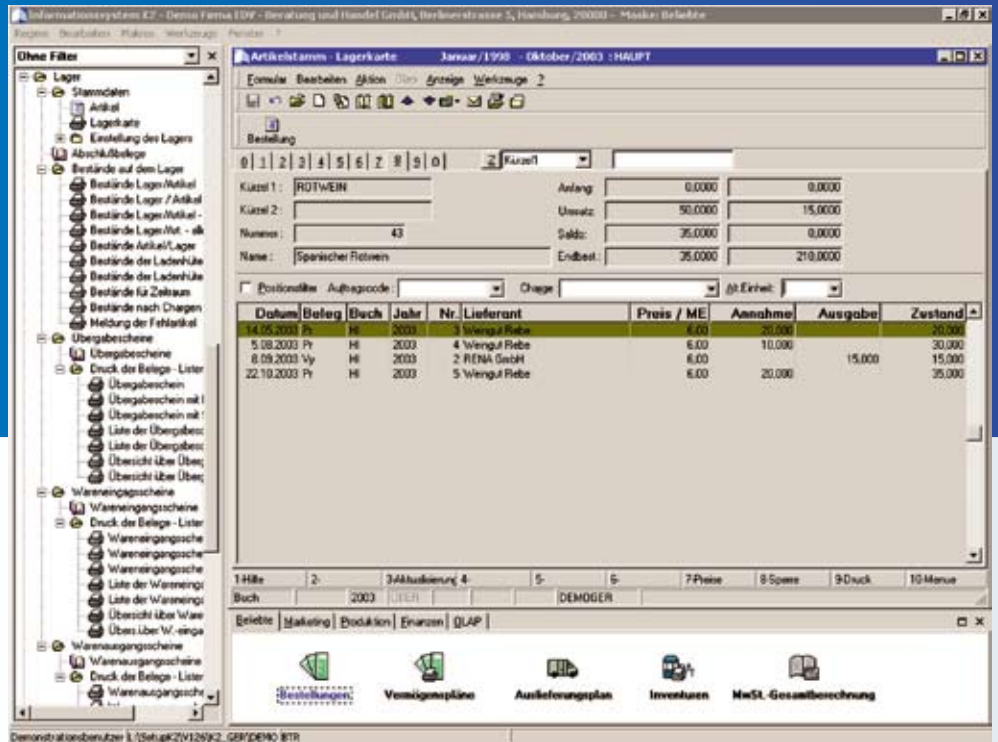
Informationssystem KZ - Demo Firma EDV - Beratung und Handel GmbH, Berlinerstrasse 5, Hamburg, 20000 - Maske: Beliebte
Register Bearbeiten Makros Werkzeuge Fenster ?

Ohne Filter
Lager
Stammdaten
Artikel
Lagerkarte
Einstellung des Lagers
Abschlußbelege
Bestände auf dem Lager
Bestände Lager/Artikel
Bestände Lager / Artikel
Bestände Lager/Artikel -
Bestände Lager/Art. - alle
Bestände Artikel/Lager
Bestände der Ladenhüte
Bestände der Ladenhüte
Bestände für Zeitraum
Bestände nach Chargen
Meldung der Fehlartikel
Übergabescheine
Übergabescheine
Druck der Belege - Listen
Übergabeschein
Übergabeschein mit
Übergabeschein mit
Liste der Übergabesc
Liste der Übergabesc
Übersicht über Überg
Übersicht über Überg
Wareneingangsscheine
Wareneingangsscheine
Druck der Belege - Listen
Wareneingangssche
Wareneingangssche
Wareneingangssche
Liste der Wareneing
Liste der Wareneing
Übersicht über Ware
Übers.über W.-einga
Warenausgangsscheine
Warenausgangsscheine
Druck der Belege - Listen
Warenausgangssche

Artikelstamm - Lagerkarte Januar/1998 - Oktober/2003 : HAUPT
Formular Bearbeiten Aktion Filter Anzeige Werkzeuge ?
Bestellung
0 1 2 3 4 5 6 7 8 9 0 Kürzel1
Kürzel 1 : ROTWEIN
Kürzel 2 :
Nummer : 43
Name : Spanischer Rotwein
Anfang: 0,0000 0,0000
Umsatz: 50,0000 15,0000
Saldo: 35,0000 0,0000
Endbest.: 35,0000 210,0000
Positionsfilter Auftragscode: Charge: Alt.Einheit:

| Datum | Beleg | Buch | Jahr | Nr. | Lieferant | Preis / ME | Annahme | Ausgabe | Zustand |
|---|---|---|---|---|---|---|---|---|---|
| 14.05.2003 | Pr | HI | 2003 | 3 | Weingut Rebe | 6,00 | 20,000 | | 20,000 |
| 5.08.2003 | Pr | HI | 2003 | 4 | Weingut Rebe | 6,00 | 10,000 | | 30,000 |
| 8.09.2003 | Vy | HI | 2003 | 2 | RENA GmbH | 6,00 | | 15,000 | 15,000 |
| 22.10.2003 | Pr | HI | 2003 | 5 | Weingut Rebe | 6,00 | 20,000 | | 35,000 |

1-Hilfe 2- 3-Aktualisierung 4- 5- 6- 7-Preise 8-Sperre 9-Druck 10-Menue
Buch 2003 DEMOGER

Beliebte Marketing Produktion Finanzen OLAP
Bestellungen Vermögenspläne Auslieferungsplan Inventuren MwSt.-Gesamtberechnung

Demonstrationsbenutzer 1 /Setup\KZ\V126\KZ_GER\DEMO BTR